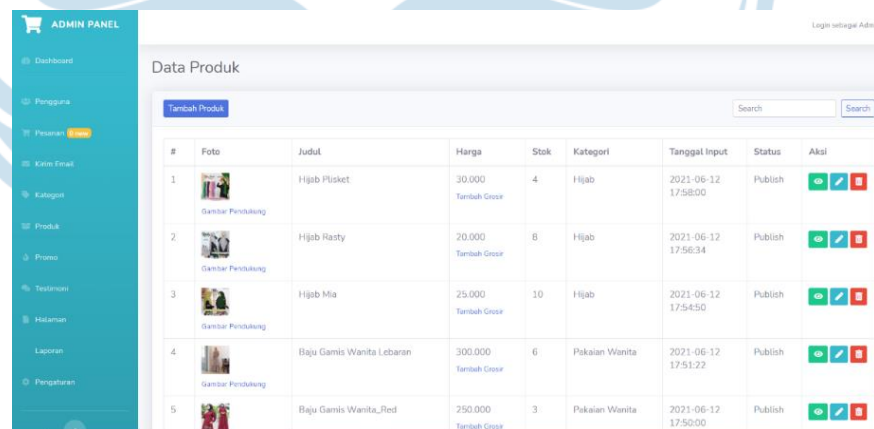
ADMIN PANEL

Login sebagai Adm

Dashboard

Pengguna

Pesanan 0 new

Kirim Email

Kategori

Produk

Promo

Testimoni

Halaman

Laporan

Pengaturan

Data Produk

Tambah Produk

Search

Search

| # | Foto | Judul | Harga | Stok | Kategori | Tanggal Input | Status | Aksi |
|---|---|---|---|---|---|---|---|---|
| 1 | Gambar Pendukung | Hijab Plisket | 30.000 Tambah Grosir | 4 | Hijab | 2021-06-12 17:58:00 | Publish | |
| 2 | Gambar Pendukung | Hijab Rasty | 20.000 Tambah Grosir | 8 | Hijab | 2021-06-12 17:56:34 | Publish | |
| 3 | Gambar Pendukung | Hijab Mia | 25.000 Tambah Grosir | 10 | Hijab | 2021-06-12 17:54:50 | Publish | |
| 4 | Gambar Pendukung | Baju Gamis Wanita Lebaran | 300.000 Tambah Grosir | 6 | Pakaian Wanita | 2021-06-12 17:51:22 | Publish | |
| 5 | | Baju Gamis Wanita_Red | 250.000 Tambah Grosir | 3 | Pakaian Wanita | 2021-06-12 17:50:00 | Publish | |